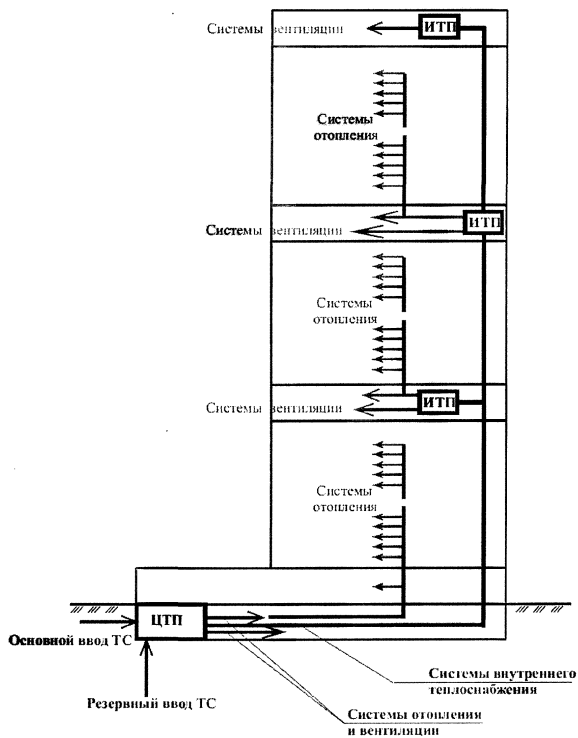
Системы вентиляции
ИТП

Системы отопления

Системы вентиляции
ИТП

Системы отопления

Системы вентиляции
ИТП

Системы отопления

ЦТП
Основной ввод ТС
Резервный ввод ТС

Системы внутреннего теплоснабжения

Системы отопления и вентиляции